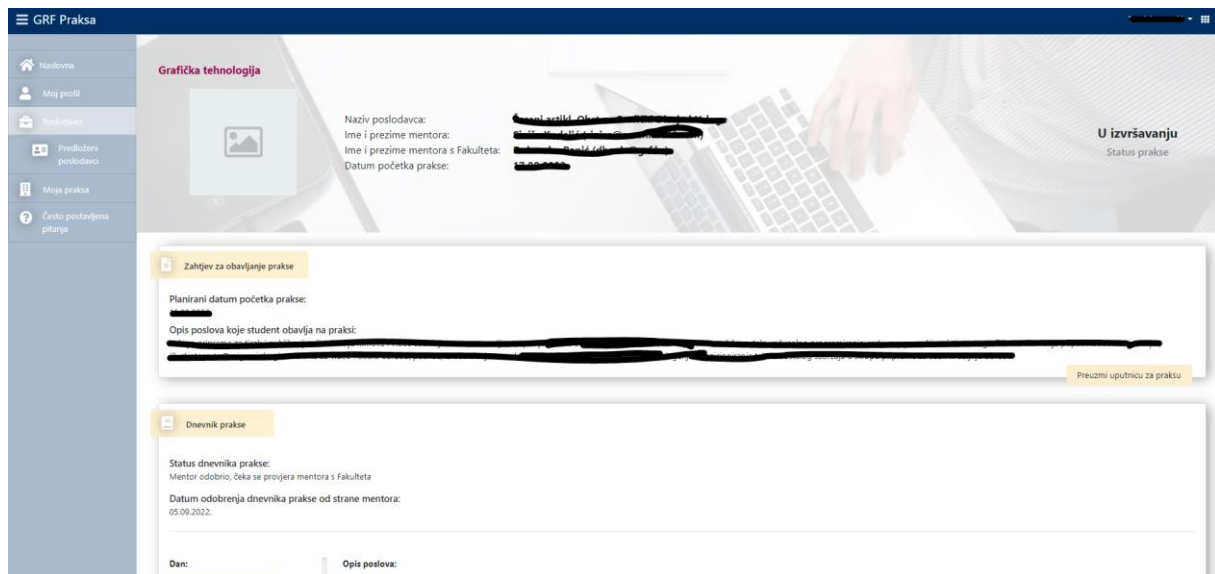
GRF Praksa

Naslovna
Moj profil
Poslodavci
Predloženi poslodavci
Moja praksa
Često postavljena pitanja

Grafička tehnologija

Naziv poslodavca: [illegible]
Ime i prezime mentora: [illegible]
Ime i prezime mentora s Fakulteta: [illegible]
Datum početka prakse: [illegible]

U izvršavanju
Status prakse

Zahtjev za obavljanje prakse

Planirani datum početka prakse:
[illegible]

Opis poslova koje student obavlja na praksi:
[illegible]

Preuzmi uputnicu za praksu

Dnevnik prakse

Status dnevnika prakse:
Mentor odobrio, čeka se provjera mentora s Fakulteta

Datum odobrenja dnevnika prakse od strane mentora:
05.09.2022.

Dan:
Opis poslova: